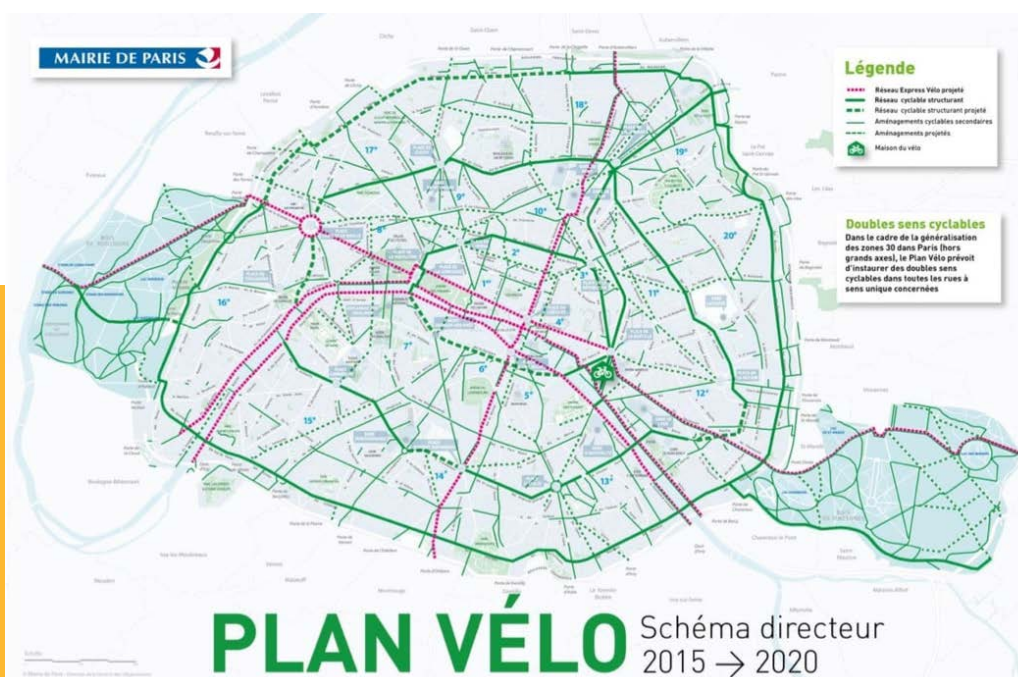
MAIRIE DE PARIS

Légende
Réseau Express Vélo projeté
Réseau cyclable structurant
Réseau cyclable structurant projeté
Aménagements cyclables secondaires
Aménagements projetés
Maison du vélo

Doubles sens cyclables
Dans le cadre de la généralisation des zones 30 dans Paris (hors grands axes), le Plan Vélo prévoit d'instaurer des doubles sens cyclables dans toutes les rues à sens unique concernées

18e
17e
19e
9e
10e
8e
20e
2e
3e
1e
16e
4e
11e
7e
6e
5e
12e
15e
14e
13e

PLAN VÉLO Schéma directeur 2015 → 2020